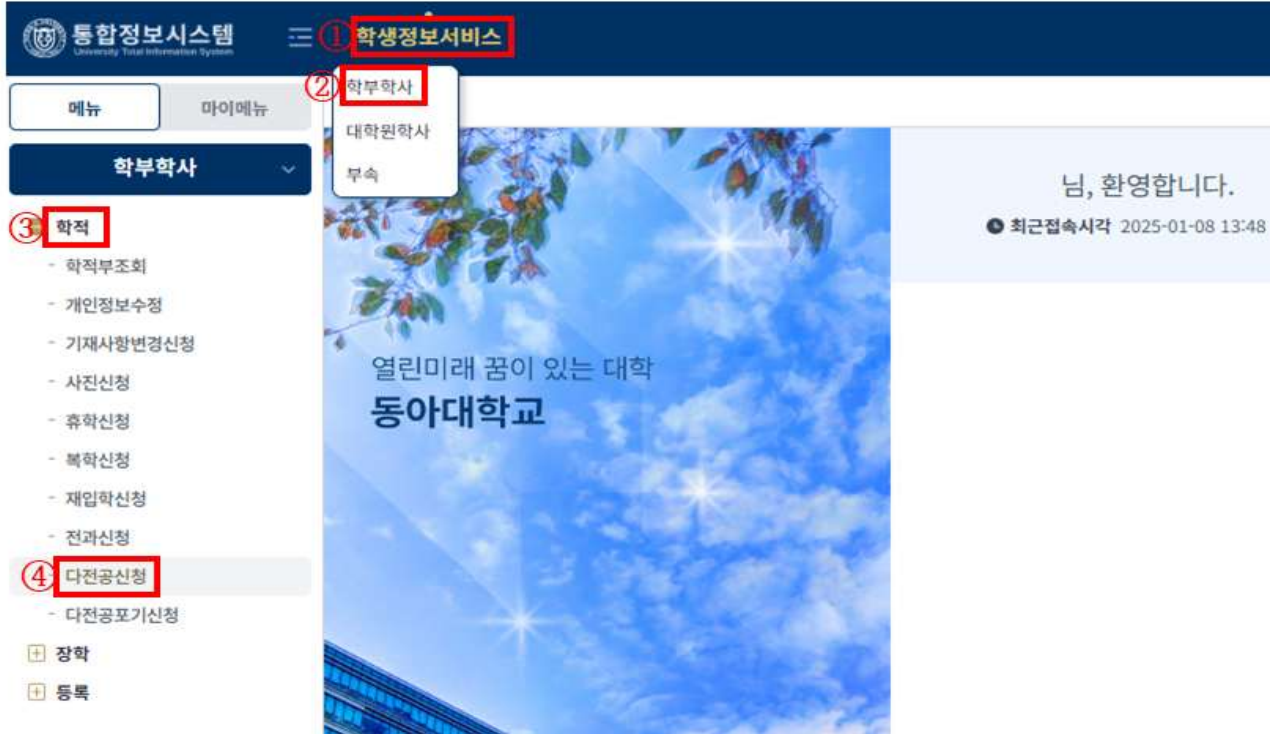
통합정보시스템
University Total Information System

① 학생정보서비스

② 학부학사
대학원학사
부속

메뉴
마이메뉴

학부학사

③ 학적
- 학적부조회
- 개인정보수정
- 기재사항변경신청
- 사진신청
- 휴학신청
- 복학신청
- 재입학신청
- 전과신청
④ 다전공신청
- 다전공포기신청
장학
등록

열린미래 꿈이 있는 대학
동아대학교

님, 환영합니다.
최근접속시각 2025-01-08 13:48